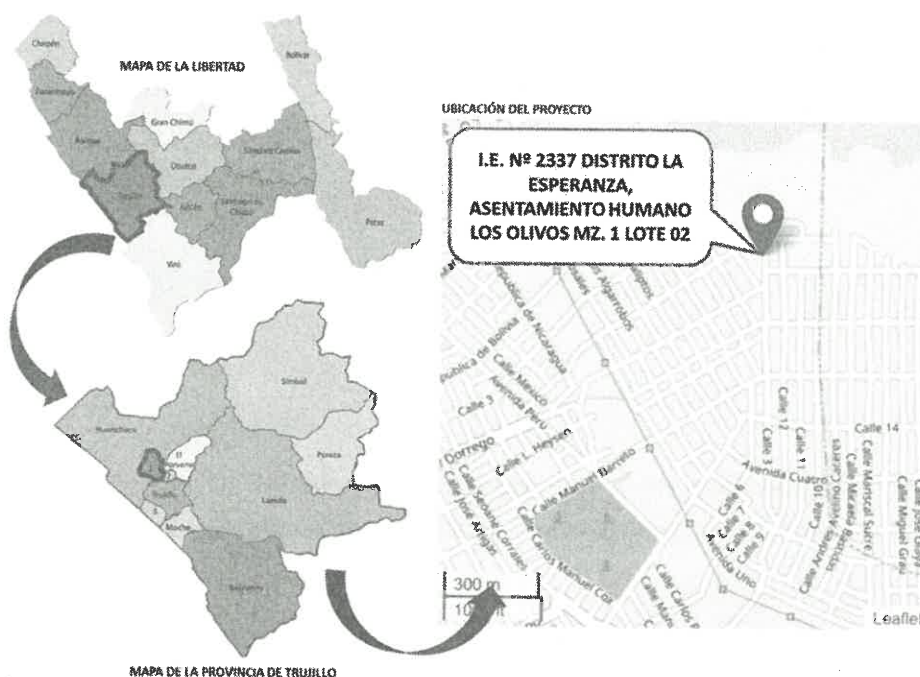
MAPA DE LA LIBERTAD

Chepén

Bolívar

Pacasmayo

Gran Chimú

Ascope

Otuzco

Sánchez Carrión

Trujillo

Julcán

Santiago de Chuco

Pataz

Virú

UBICACIÓN DEL PROYECTO

I.E. Nº 2337 DISTRITO LA ESPERANZA, ASENTAMIENTO HUMANO LOS OLIVOS MZ. 1 LOTE 02

Huanchaco

El Porvenir

Trujillo

Simbal

Poroto

Laredo

Moche

Salaverry

República de Bolivia

Calle México

Avenida Perú

República de Nicaragua

Calle 3

Calle L. Heysen

Dorrego

Calle José Artigas

Calle Manuel Barreto

Calle Carlos Manuel Cox

Calle 12

Calle 3

Calle 11

Calle 14

Avenida Cuatro

Calle 6

Calle 7

Calle 8

Calle 9

Avenida Uno

Calle 10

Calle Andrés Avelino Cáceres

Calle Mariscal Sucre

Calle Miguel Grau

300 m

1000 ft

Leaflet

MAPA DE LA PROVINCIA DE TRUJILLO